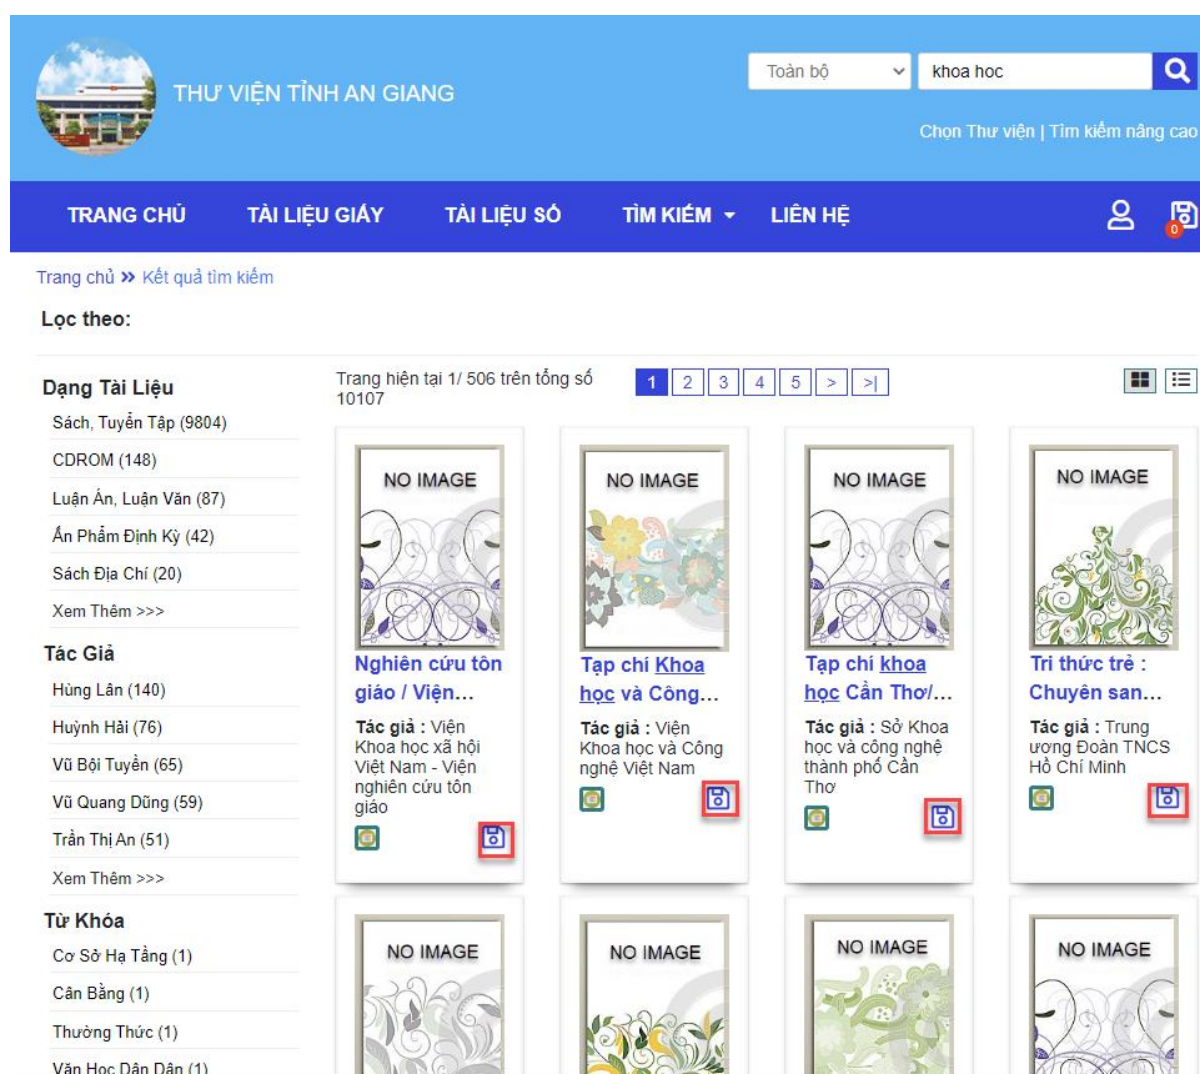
THƯ VIỆN TỈNH AN GIANG

Toàn bộ
khoa hoc

Chọn Thư viện | Tìm kiếm nâng cao

TRANG CHỦ TÀI LIỆU GIẤY TÀI LIỆU SỐ TÌM KIẾM LIÊN HỆ

0

Trang chủ » Kết quả tìm kiếm

Lọc theo:

Dạng Tài Liệu
Sách, Tuyển Tập (9804)
CDROM (148)
Luận Án, Luận Văn (87)
Ấn Phẩm Định Kỳ (42)
Sách Địa Chí (20)
Xem Thêm >>>

Tác Giả
Hùng Lân (140)
Huỳnh Hải (76)
Vũ Bội Tuyền (65)
Vũ Quang Dũng (59)
Trần Thị An (51)
Xem Thêm >>>

Từ Khóa
Cơ Sở Hạ Tầng (1)
Cân Bằng (1)
Thường Thức (1)
Văn Học Dân Dân (1)

Trang hiện tại 1/ 506 trên tổng số 10107

1 2 3 4 5 > >|

NO IMAGE
Nghiên cứu tôn giáo / Viện...
Tác giả : Viện Khoa học xã hội Việt Nam - Viện nghiên cứu tôn giáo

NO IMAGE
Tạp chí Khoa học và Công...
Tác giả : Viện Khoa học và Công nghệ Việt Nam

NO IMAGE
Tạp chí khoa học Cần Thơ/...
Tác giả : Sở Khoa học và công nghệ thành phố Cần Thơ

NO IMAGE
Tri thức trẻ : Chuyên san...
Tác giả : Trung ương Đoàn TNCS Hồ Chí Minh

NO IMAGE

NO IMAGE

NO IMAGE

NO IMAGE